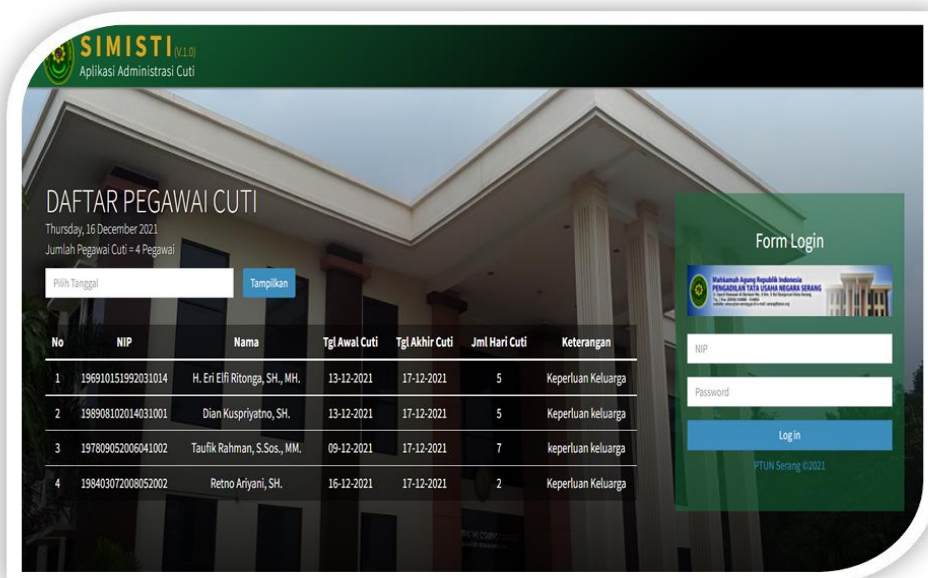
SIMISTI (V.1.0)
Aplikasi Administrasi Cuti

DAFTAR PEGAWAI CUTI
Thursday, 16 December 2021
Jumlah Pegawai Cuti = 4 Pegawai

Pilih Tanggal
Tampilkan

| No | NIP | Nama | Tgl Awal Cuti | Tgl Akhir Cuti | Jml Hari Cuti | Keterangan |
|---|---|---|---|---|---|---|
| 1 | 196910151992031014 | H. Eri Elfi Ritonga, SH., MH. | 13-12-2021 | 17-12-2021 | 5 | Keperluan Keluarga |
| 2 | 198908102014031001 | Dian Kuspriyatno, SH. | 13-12-2021 | 17-12-2021 | 5 | Keperluan keluarga |
| 3 | 197809052006041002 | Taufik Rahman, S.Sos., MM. | 09-12-2021 | 17-12-2021 | 7 | keperluan keluarga |
| 4 | 198403072008052002 | Retno Ariyani, SH. | 16-12-2021 | 17-12-2021 | 2 | Keperluan Keluarga |

Form Login
Mahkamah Agung Republik Indonesia
PENGADILAN TATA USAHA NEGARA SERANG
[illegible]
NIP
Password
Log in
PTUN Serang ©2021